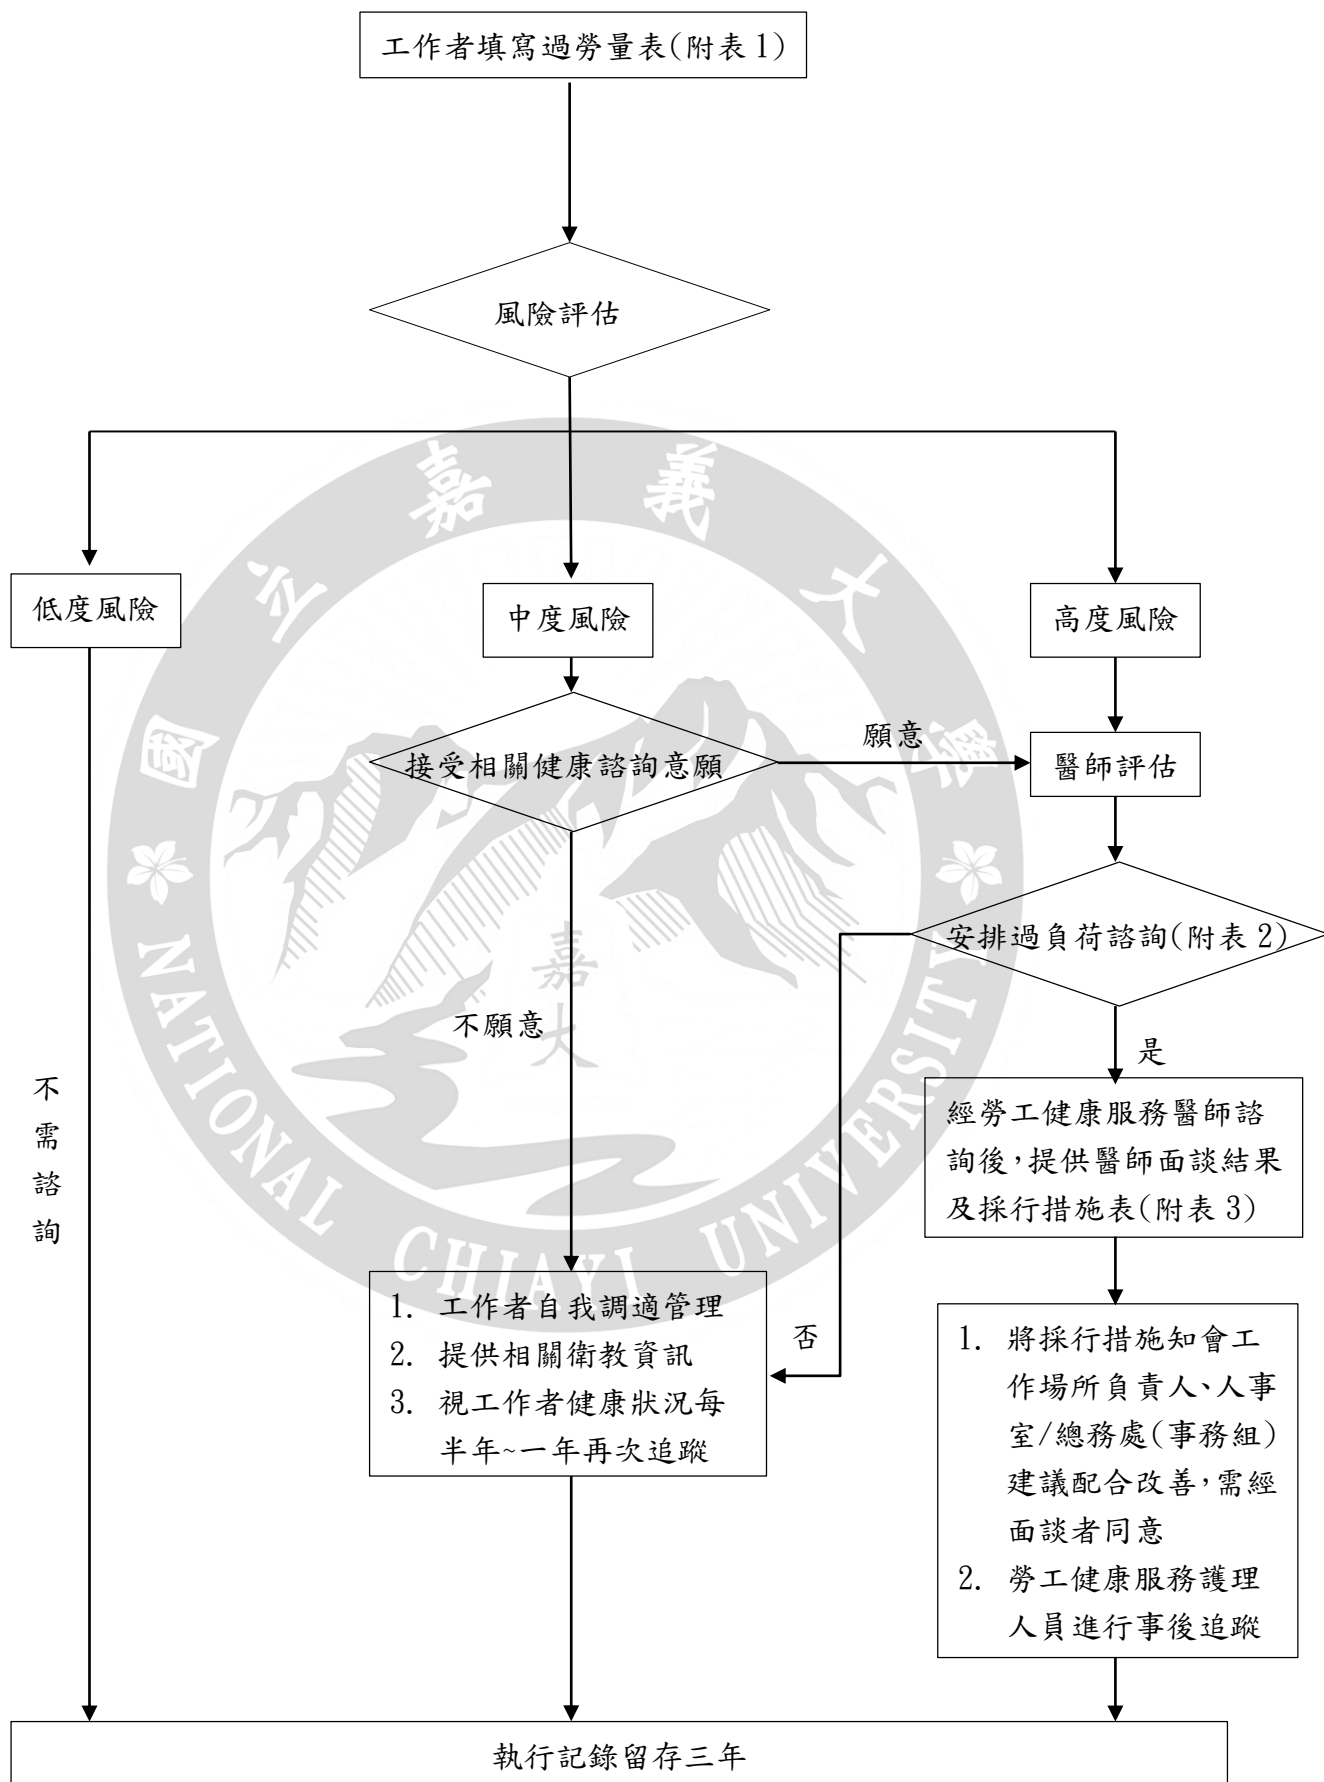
工作者填寫過勞量表(附表 1)

風險評估

低度風險

中度風險

高度風險

接受相關健康諮詢意願

願意

醫師評估

安排過負荷諮詢(附表 2)

是

經勞工健康服務醫師諮詢後,提供醫師面談結果及採行措施表(附表 3)

不願意

不需諮詢

否

1. 工作者自我調適管理
2. 提供相關衛教資訊
3. 視工作者健康狀況每半年~一年再次追蹤

1. 將採行措施知會工作場所負責人、人事室/總務處(事務組)建議配合改善,需經面談者同意
2. 勞工健康服務護理人員進行事後追蹤

執行記錄留存三年

國立嘉義大學
NATIONAL CHIAYI UNIVERSITY
嘉大